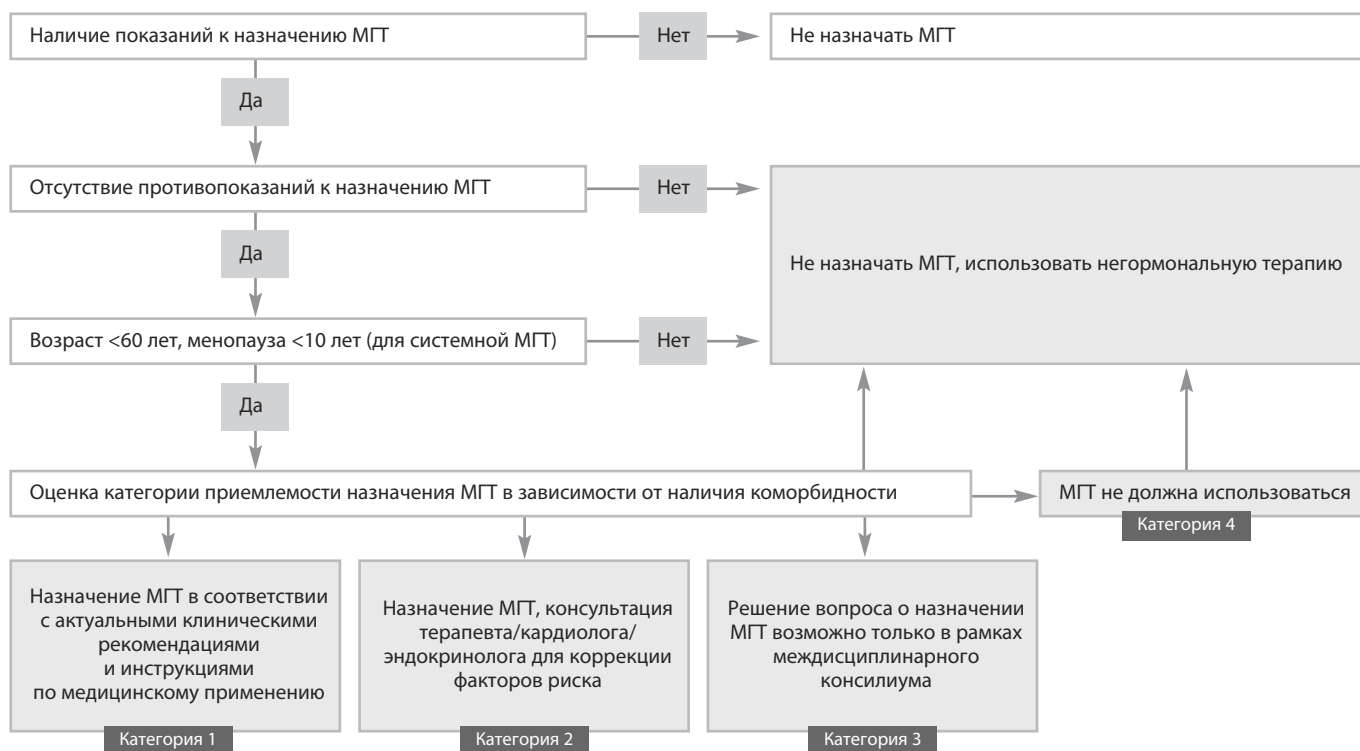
Наличие показаний к назначению МГТ

Нет

Не назначать МГТ

Да

Отсутствие противопоказаний к назначению МГТ

Нет

Не назначать МГТ, использовать негормональную терапию

Да

Возраст <60 лет, менопауза <10 лет (для системной МГТ)

Нет

Да

Оценка категории приемлемости назначения МГТ в зависимости от наличия коморбидности

МГТ не должна использоваться

Категория 4

Назначение МГТ в соответствии с актуальными клиническими рекомендациями и инструкциями по медицинскому применению

Категория 1

Назначение МГТ, консультация терапевта/кардиолога/эндокринолога для коррекции факторов риска

Категория 2

Решение вопроса о назначении МГТ возможно только в рамках междисциплинарного консилиума

Категория 3